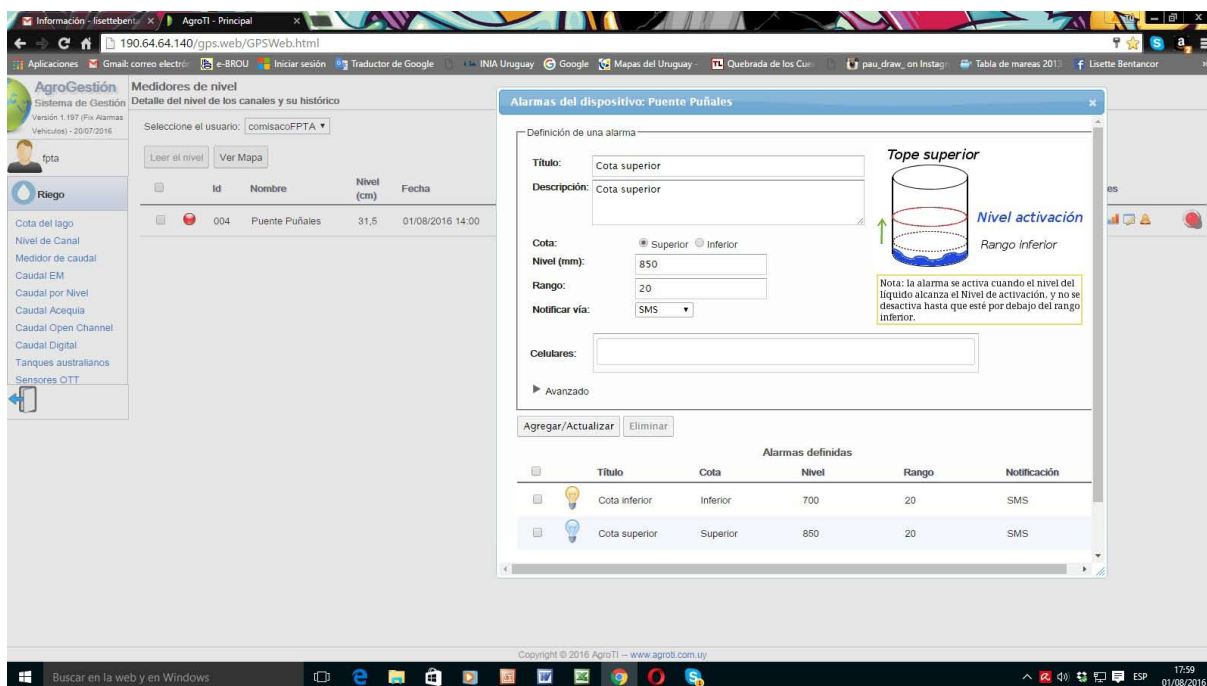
Información - lisettebent ×  AgroTI - Principal ×

190.64.64.140/gps.web/GPSWeb.html

Aplicaciones  Gmail: correo electró  e-BROU  Iniciar sesión  Traductor de Google  INIA Uruguay  Google  Mapas del Uruguay -  Quebrada de los Cue  pau_draw_ on Instagr  Tabla de mareas 2013  Lisette Bentancor

AgroGestión
Sistema de Gestión
Versión 1.197 (Fix Alarmas Vehiculos) - 20/07/2016

fpta

Riego

Cota del lago
Nivel de Canal
Medidor de caudal
Caudal EM
Caudal por Nivel
Caudal Acequia
Caudal Open Channel
Caudal Digital
Tanques australianos
Sensores OTT

Medidores de nivel
Detalle del nivel de los canales y su histórico

Seleccione el usuario: comisacoFPTA

Leer el nivel  Ver Mapa

| | Id | Nombre | Nivel (cm) | Fecha |
|---|---|---|---|---|
| | 004 | Puente Puñales | 31,5 | 01/08/2016 14:00 |

es

Alarmas del dispositivo: Puente Puñales

Definición de una alarma

Título: Cota superior
Descripción: Cota superior

Tope superior
Nivel activación
Rango inferior

Cota: Superior Inferior
Nivel (mm): 850
Rango: 20
Notificar vía: SMS

Nota: la alarma se activa cuando el nivel del liquido alcanza el Nivel de activación. y no se desactiva hasta que esté por debajo del rango inferior.

Celulares:

Avanzado

Agregar/Actualizar  Eliminar

Alarmas definidas

| | | Título | Cota | Nivel | Rango | Notificación |
|---|---|---|---|---|---|---|
| | | Cota inferior | Inferior | 700 | 20 | SMS |
| | | Cota superior | Superior | 850 | 20 | SMS |

Copyright © 2016 AgroTI – www.agroti.com.uy

Buscar en la web y en Windows

ESP 17:59 01/08/2016